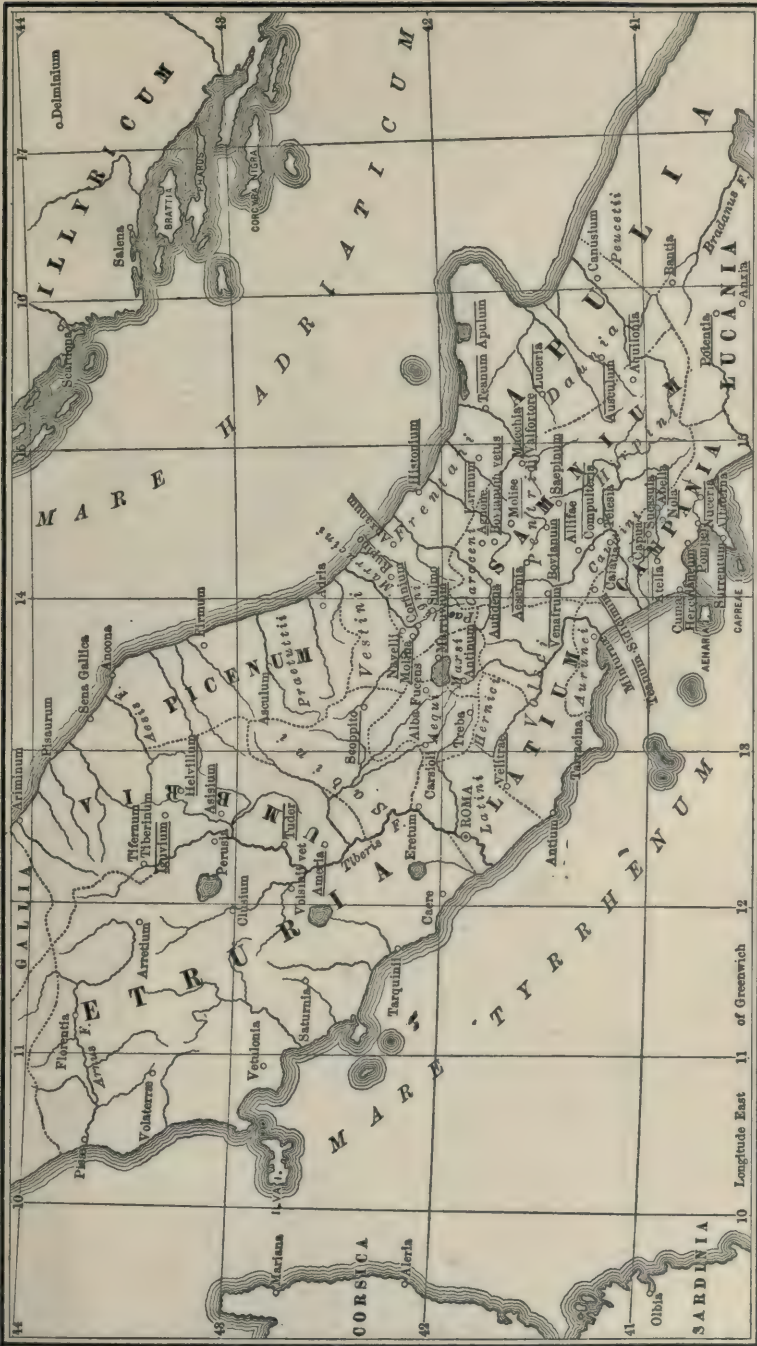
ILLYRICUM

Delminium

Salona

Scardona

BRATTIA

PHARUS

CORCYRA NIGRA

MARE HADRIATICUM

GALLIA

Ariminum

Pisaurum

Sena Gallica

Ancona

UMBRIA

Tifernum Tiberinum

Iguvium

Helvillum

Asisium

Perusia

Tuder

Volsinii vet

Ameria

Clusium

Arretium

Cortona

Florentia

Arnus F.

Pisae

Volaterrae

Vetulonia

Saturnia

Tarquinii

Caere

Eretum

ETRURIA

PICENUM

Asculum

Firmum

Praetutii

Vestini

Sabini

Tiberis F.

ROMA

Latini

LATIUM

Aequi

Hernici

Marsi

Alba Fucens

Carseoli

Treba

Velitrae

Antium

Tarracina

Aurunci

Minturnae

Teanum S.

Cumae

Herculaneum

Pompeii

Nuceria

Surrentum

CAPREAE

AENARIA

CAMPANIA

Capua

Atella

Suessula

Abella

Calatia

Telesia

Compulteria

Caudini

Allifae

Venafrum

Bovianum

Aesernia

Saepinum

Samnium

Hirpini

Frentani

Histonium

Teanum Apulum

Larinum

Bovianum vetus

Aufidena

Corfinium

Sulmo

Marrucini

Paeligni

Luceria

Dauni

Ausculum

Aquilonia

Canusium

Peucetii

Bantia

Potentia

APULIA

LUCANIA

Bradanus F.

Anxia

Aternum

Hatria

MARE TYRRHENUM

CORSICA

Mariana

Aleria

SARDINIA

Olbia

I. Ilva

44 43 42 41

10 11 12 13 14 15 16 17

Longitude East of Greenwich